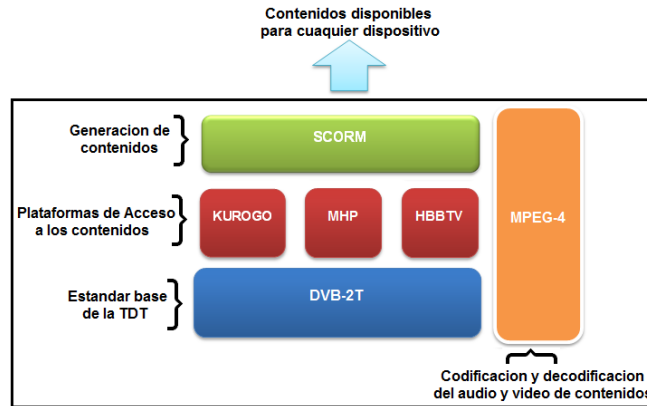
Contenidos disponibles para cuaquier dispositivo

Generacion de contenidos

SCORM

Plataformas de Acceso a los contenidos

KUROGO

MHP

HBBTV

MPEG-4

Estandar base de la TDT

DVB-2T

Codificacion y decodificacion del audio y video de contenidos